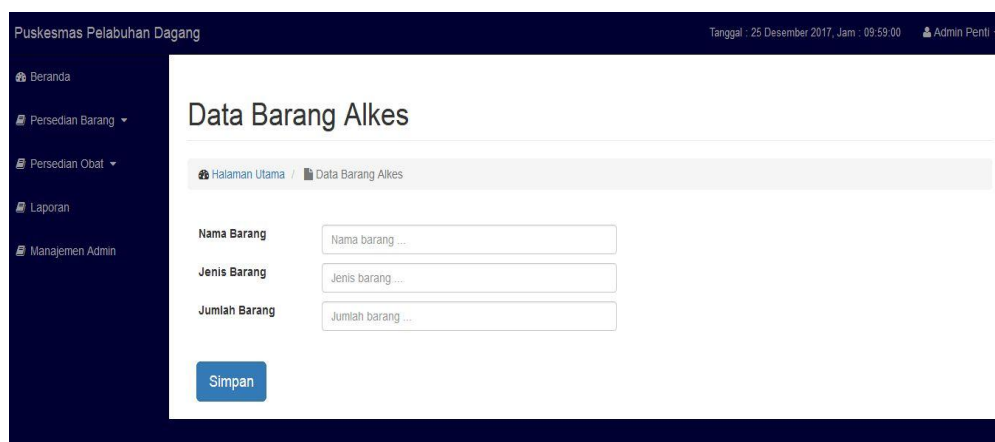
Puskesmas Pelabuhan Dagang

Tanggal : 25 Desember 2017, Jam : 09:59:00

Admin Penti

Beranda

Persedian Barang

Persedian Obat

Laporan

Manajemen Admin

Data Barang Alkes

Halaman Utama / Data Barang Alkes

Nama Barang Nama barang ...

Jenis Barang Jenis barang ...

Jumlah Barang Jumlah barang ...

Simpan